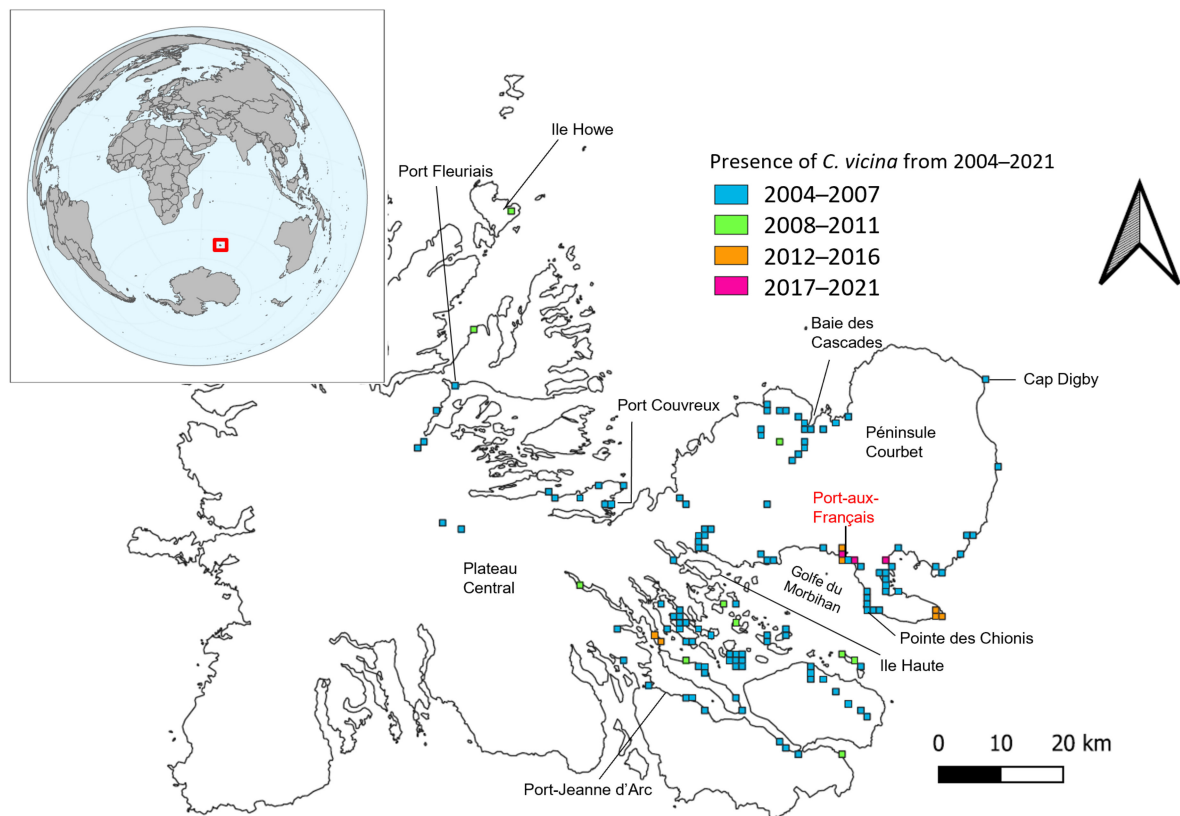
Presence of *C. vicina* from 2004–2021

2004–2007

2008–2011

2012–2016

2017–2021

Ile Howe

Port Fleuriais

Baie des Cascades

Cap Digby

Port Couvreux

Péninsule Courbet

Port-aux-Français

Plateau Central

Golfe du Morbihan

Pointe des Chionis

Ile Haute

Port-Jeanne d'Arc

0 10 20 km